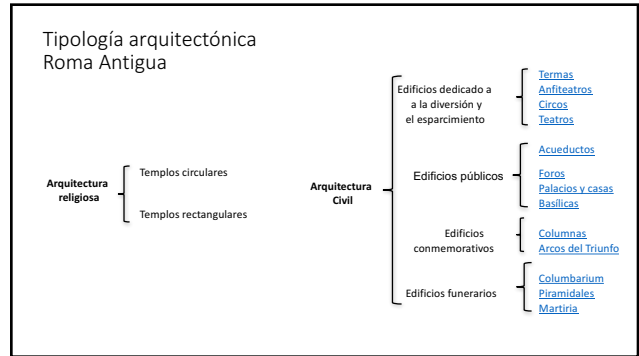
Tipología arquitectónica
Roma Antigua

Arquitectura religiosa

Templos circulares

Templos rectangulares

Arquitectura Civil

Edificios dedicado a a la diversión y el esparcimiento

Termas
Anfiteatros
Circos
Teatros

Edificios públicos

Acueductos
Foros
Palacios y casas
Basílicas

Edificios conmemorativos

Columnas
Arcos del Triunfo

Edificios funerarios

Columbarium
Piramidales
Martiria